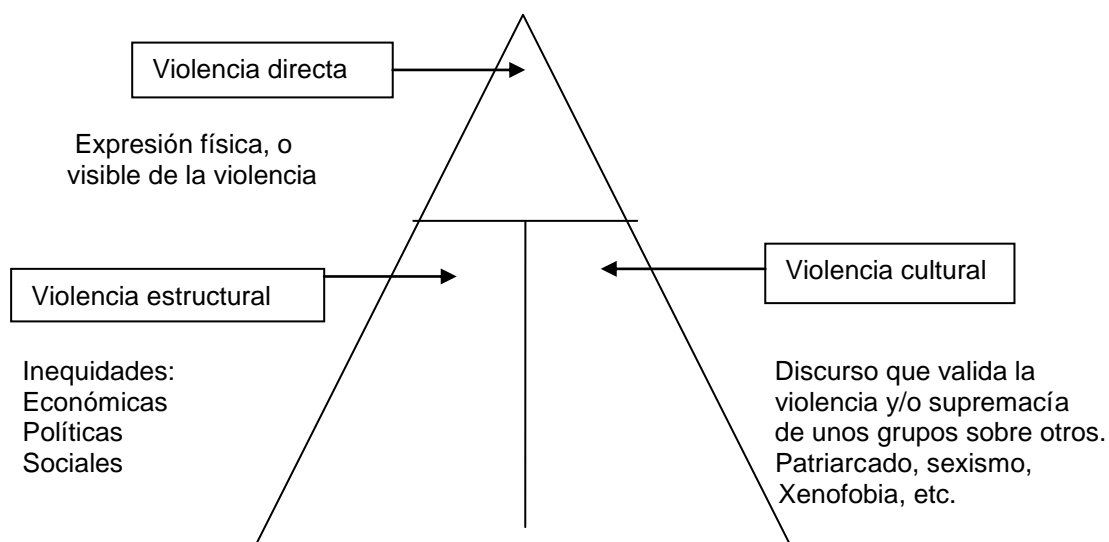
Violencia directa

Expresión física, o visible de la violencia

Violencia estructural

Violencia cultural

Inequidades:
Económicas
Políticas
Sociales

Discurso que valida la violencia y/o supremacía de unos grupos sobre otros.
Patriarcado, sexismo, Xenofobia, etc.